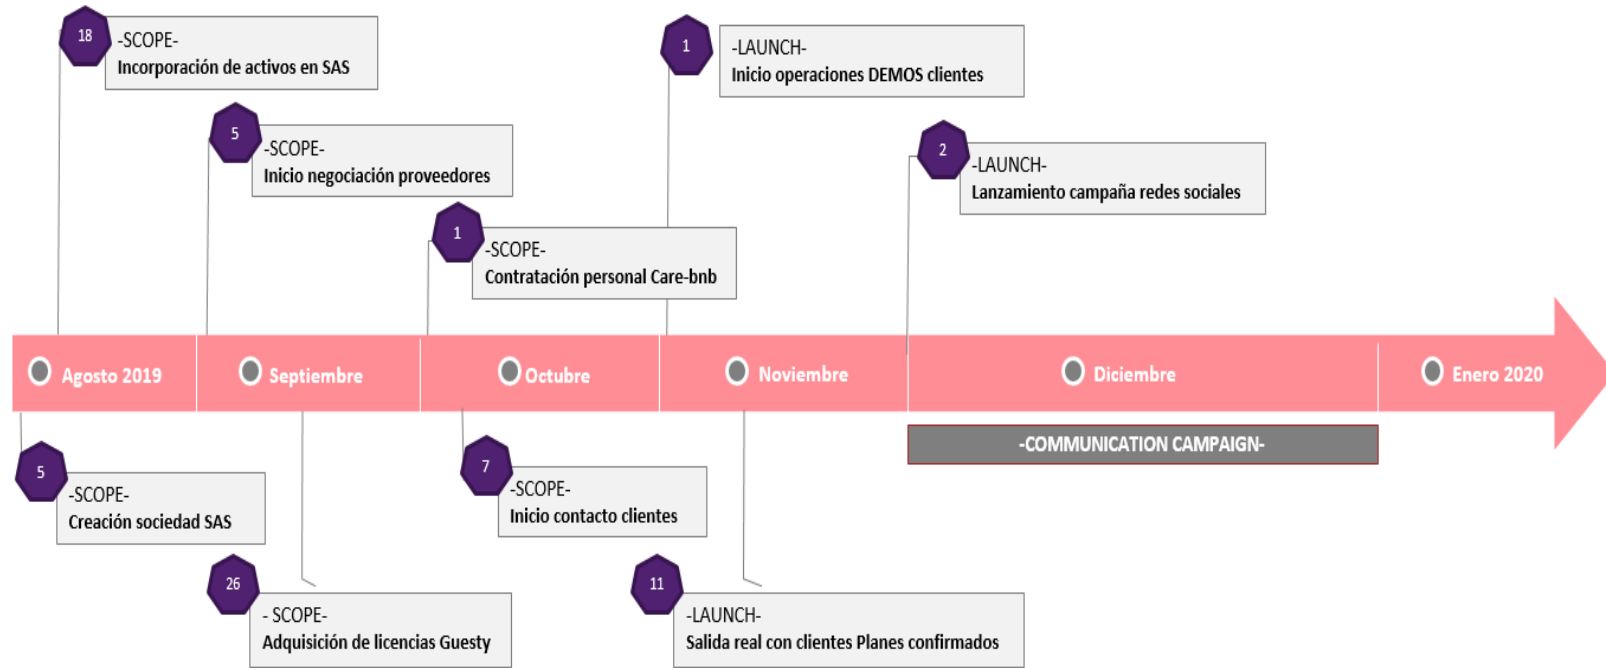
18
-SCOPE-
Incorporación de activos en SAS

5
-SCOPE-
Inicio negociación proveedores

1
-SCOPE-
Contratación personal Care-bnb

1
-LAUNCH-
Inicio operaciones DEMOS clientes

2
-LAUNCH-
Lanzamiento campaña redes sociales

Agosto 2019

Septiembre

Octubre

Noviembre

Diciembre

Enero 2020

-COMMUNICATION CAMPAIGN-

5
-SCOPE-
Creación sociedad SAS

26
- SCOPE-
Adquisición de licencias Guesty

7
-SCOPE-
Inicio contacto clientes

11
-LAUNCH-
Salida real con clientes Planes confirmados